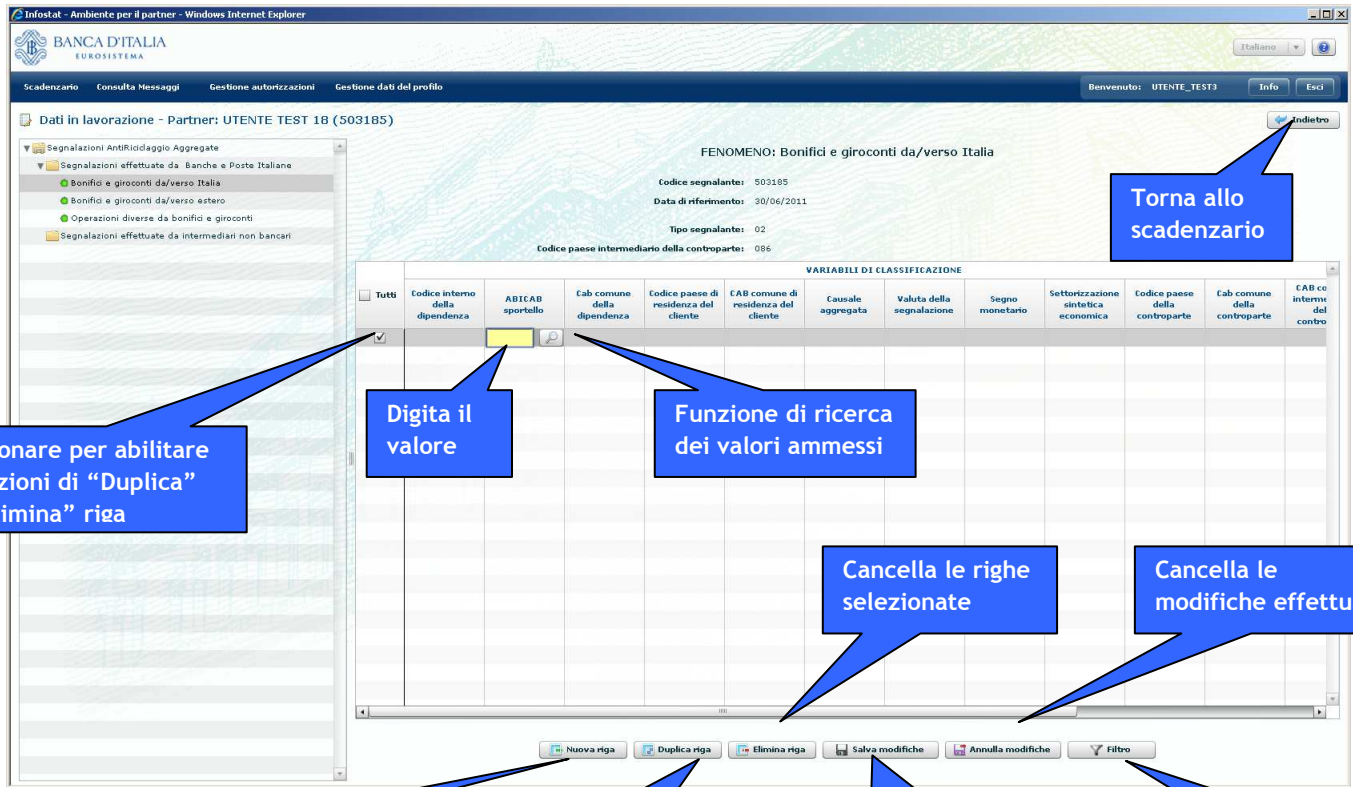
Infostat - Ambiente per il partner - Windows Internet Explorer

BANCA D'ITALIA
EUROSISTEMA

Italiano

Scadenzario Consulta Messaggi Gestione autorizzazioni Gestione dati del profilo

Benvenuto: UTENTE_TEST3 Info Esci

Dati in lavorazione - Partner: UTENTE TEST 18 (503185)

Indietro

Segnalazioni AntiRiciclaggio Aggregate
Segnalazioni effettuate da Banche e Poste Italiane
Bonifici e giroconti da/verso Italia
Bonifici e giroconti da/verso estero
Operazioni diverse da bonifici e giroconti
Segnalazioni effettuate da intermediari non bancari

FENOMENO: Bonifici e giroconti da/verso Italia

Codice segnalante: 503185
Data di riferimento: 30/06/2011

Tipo segnalante: 02
Codice paese intermediario della controparte: 086

Torna allo scadenzario

VARIABILI DI CLASSIFICAZIONE

| Tutti | Codice interno della dipendenza | ABICAB sportello | Cab comune della dipendenza | Codice paese di residenza del cliente | CAB comune di residenza del cliente | Causale aggregata | Valuta della segnalazione | Segno monetario | Settorizzazione sintetica economica | Codice paese della controparte | Cab comune della controparte | CAB co interme del contro |
|---|---|---|---|---|---|---|---|---|---|---|---|---|
| ✓ | | | | | | | | | | | | |

onare per abilitare zioni di “Duplica” imina” riga

Digita il valore

Funzione di ricerca dei valori ammessi

Cancella le righe selezionate

Cancella le modifiche effettu

Nuova riga Duplica riga Elimina riga Salva modifiche Annulla modifiche Filtro